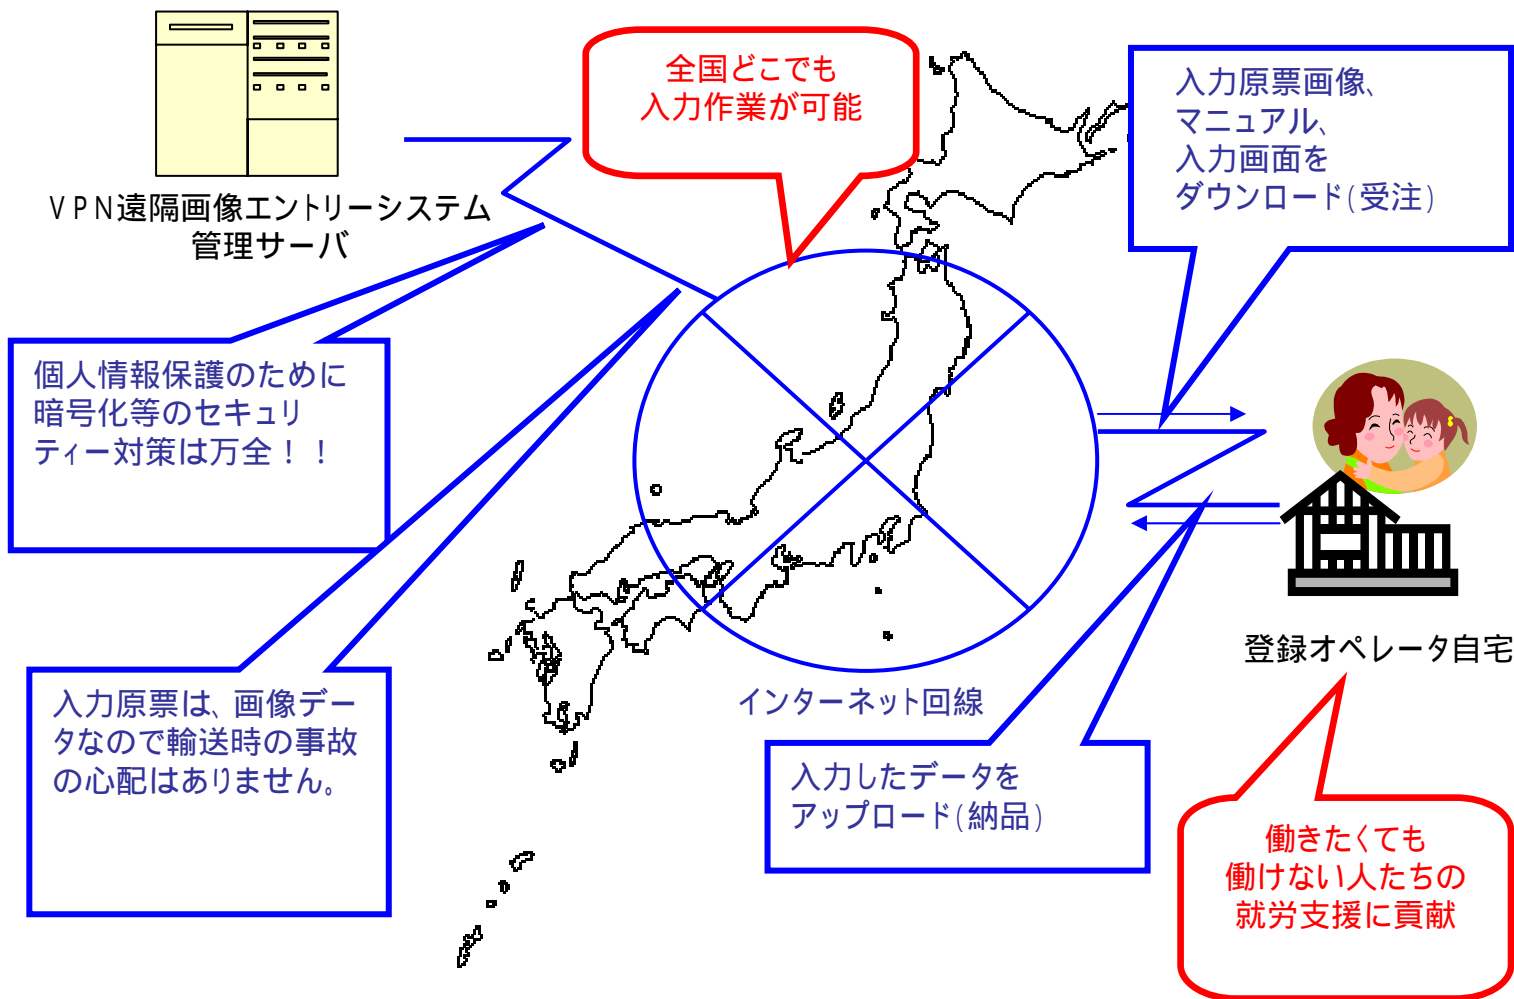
ＶＰＮ遠隔画像エントリーシステム
管理サーバ

全国どこでも
入力作業が可能

入力原票画像、
マニュアル、
入力画面を
ダウンロード（受注）

個人情報保護のために
暗号化等のセキュリ
ティー対策は万全！！

登録オペレータ自宅

インターネット回線

入力原票は、画像デー
タなので輸送時の事故
の心配はありません。

入力したデータを
アップロード（納品）

働きたくても
働けない人たちの
就労支援に貢献